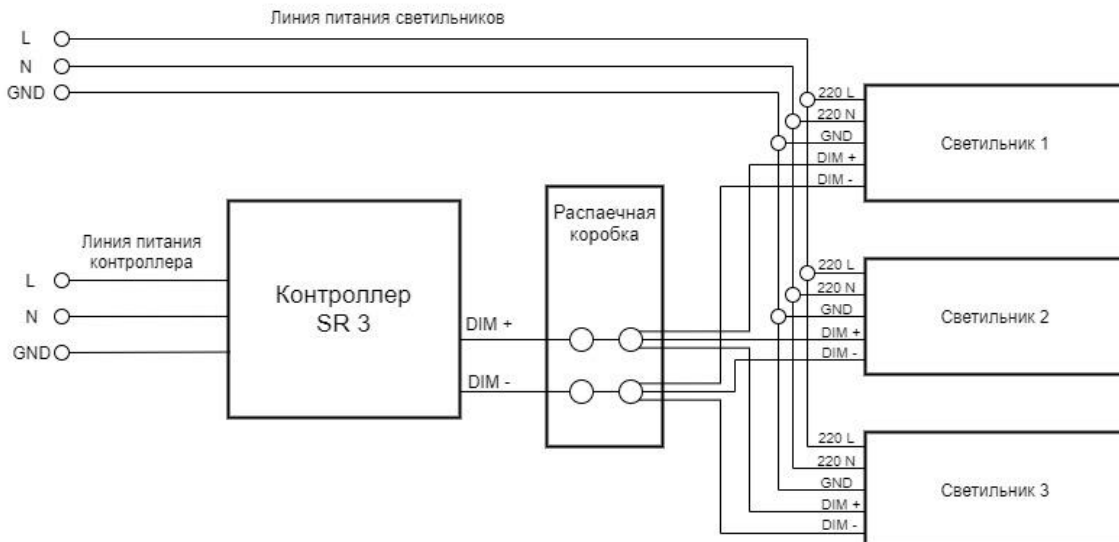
Линия питания светильников

L
N
GND

220 L
220 N
GND
DIM +
DIM -
Светильник 1

Распаечная коробка

Линия питания контроллера

L
N
GND

Контроллер SR 3

DIM +
DIM -

220 L
220 N
GND
DIM +
DIM -
Светильник 2

220 L
220 N
GND
DIM +
DIM -
Светильник 3